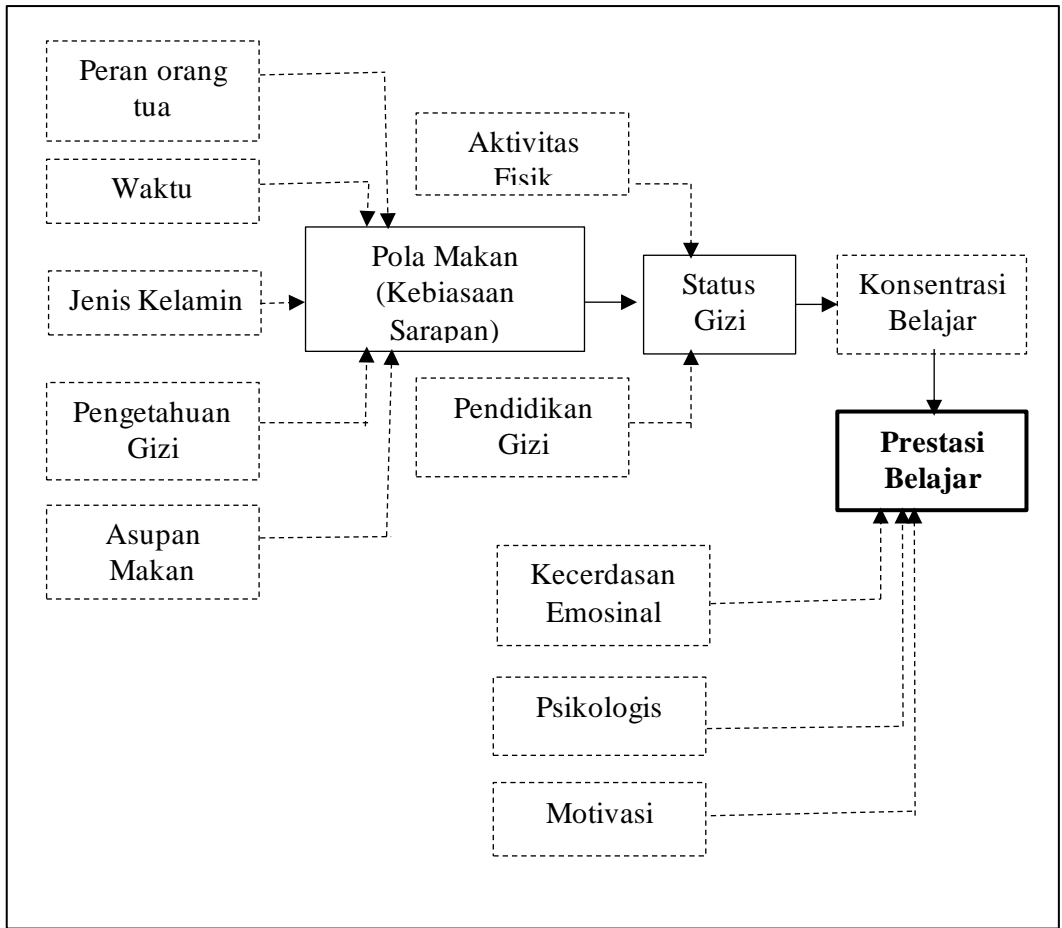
Peran orang tua

Waktu

Jenis Kelamin

Pengetahuan Gizi

Asupan Makan

Aktivitas Fisik

Pola Makan (Kebiasaan Sarapan)

Status Gizi

Pendidikan Gizi

Konsentrasi Belajar

**Prestasi Belajar**

Kecerdasan Emosinal

Psikologis

Motivasi